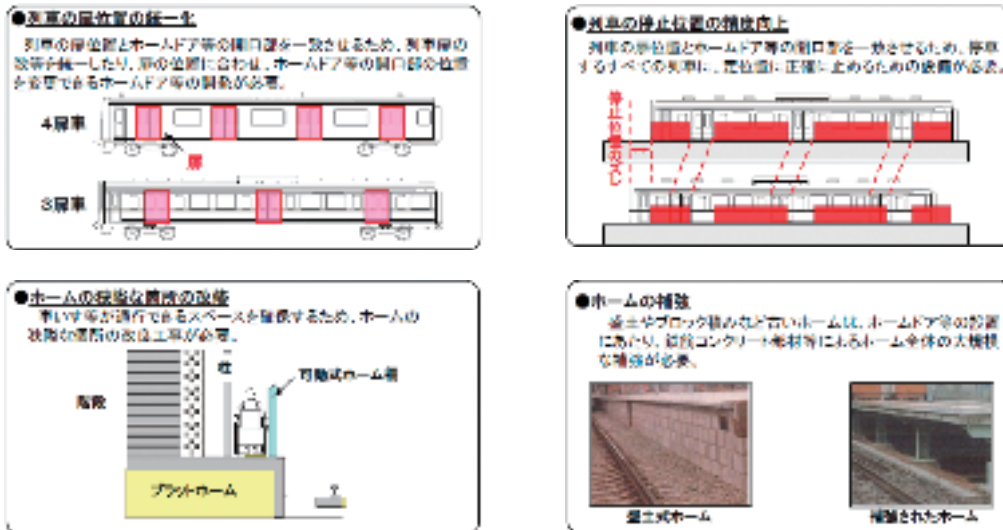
●車両の扉位置の統一化

列車の扉位置とホームドア等の開口部を一致させるため、列車扉の改修や統一したり、扉の位置に合わせ、ホームドア等の開口部の位置を変更できるホームドアの開発が必要。

4扉車

扉

3扉車

●列車の停止位置の精度向上

列車の扉位置とホームドア等の開口部を一致させるため、停車するすべての列車に、定位置に正確に止めるための設備が必要。

停止位置のずれ

●ホームの狭隘な箇所の改修

車いす等が通行できるスペースを確保するため、ホームの狭隘な箇所の改良工事が必要。

柱

可動式ホーム柵

階段

プラットホーム

●ホームの補強

盛土やブロック積みなど古いホームは、ホームドア等の設置にあたり、鉄筋コンクリート柱材等によるホーム全体の大規模な補強が必要。

盛土式ホーム

補強されたホーム